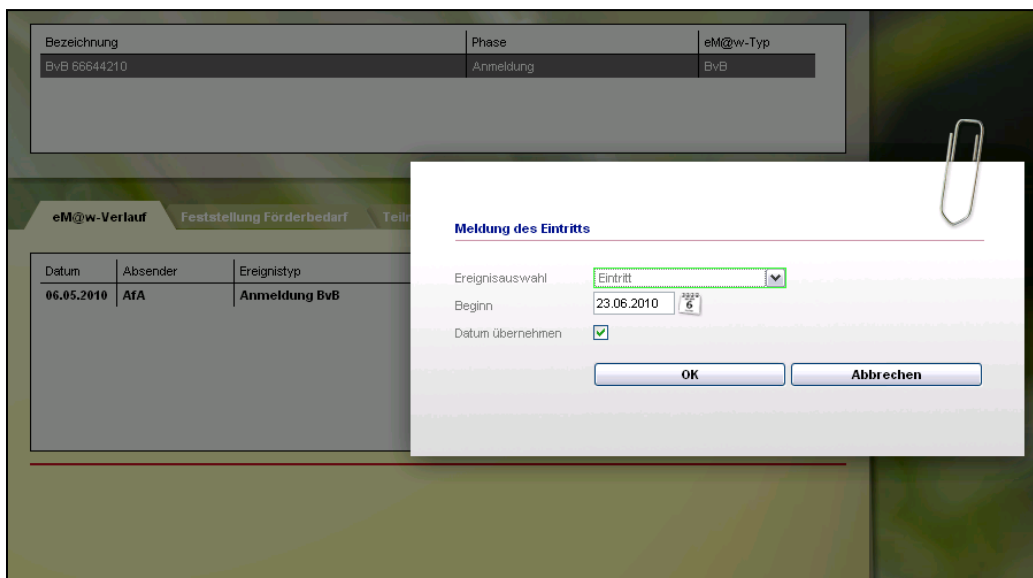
| Bezeichnung | Phase | eM@w-Typ |
|---|---|---|
| BvB 66644210 | Anmeldung | BvB |

eM@w-Verlauf Feststellung Förderbedarf Teil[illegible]

| Datum | Absender | Ereignistyp |
|---|---|---|
| 06.05.2010 | AfA | Anmeldung BvB |

Meldung des Eintritts

Ereignisauswahl Eintritt

Beginn 23.06.2010 6

Datum übernehmen

OK Abbrechen